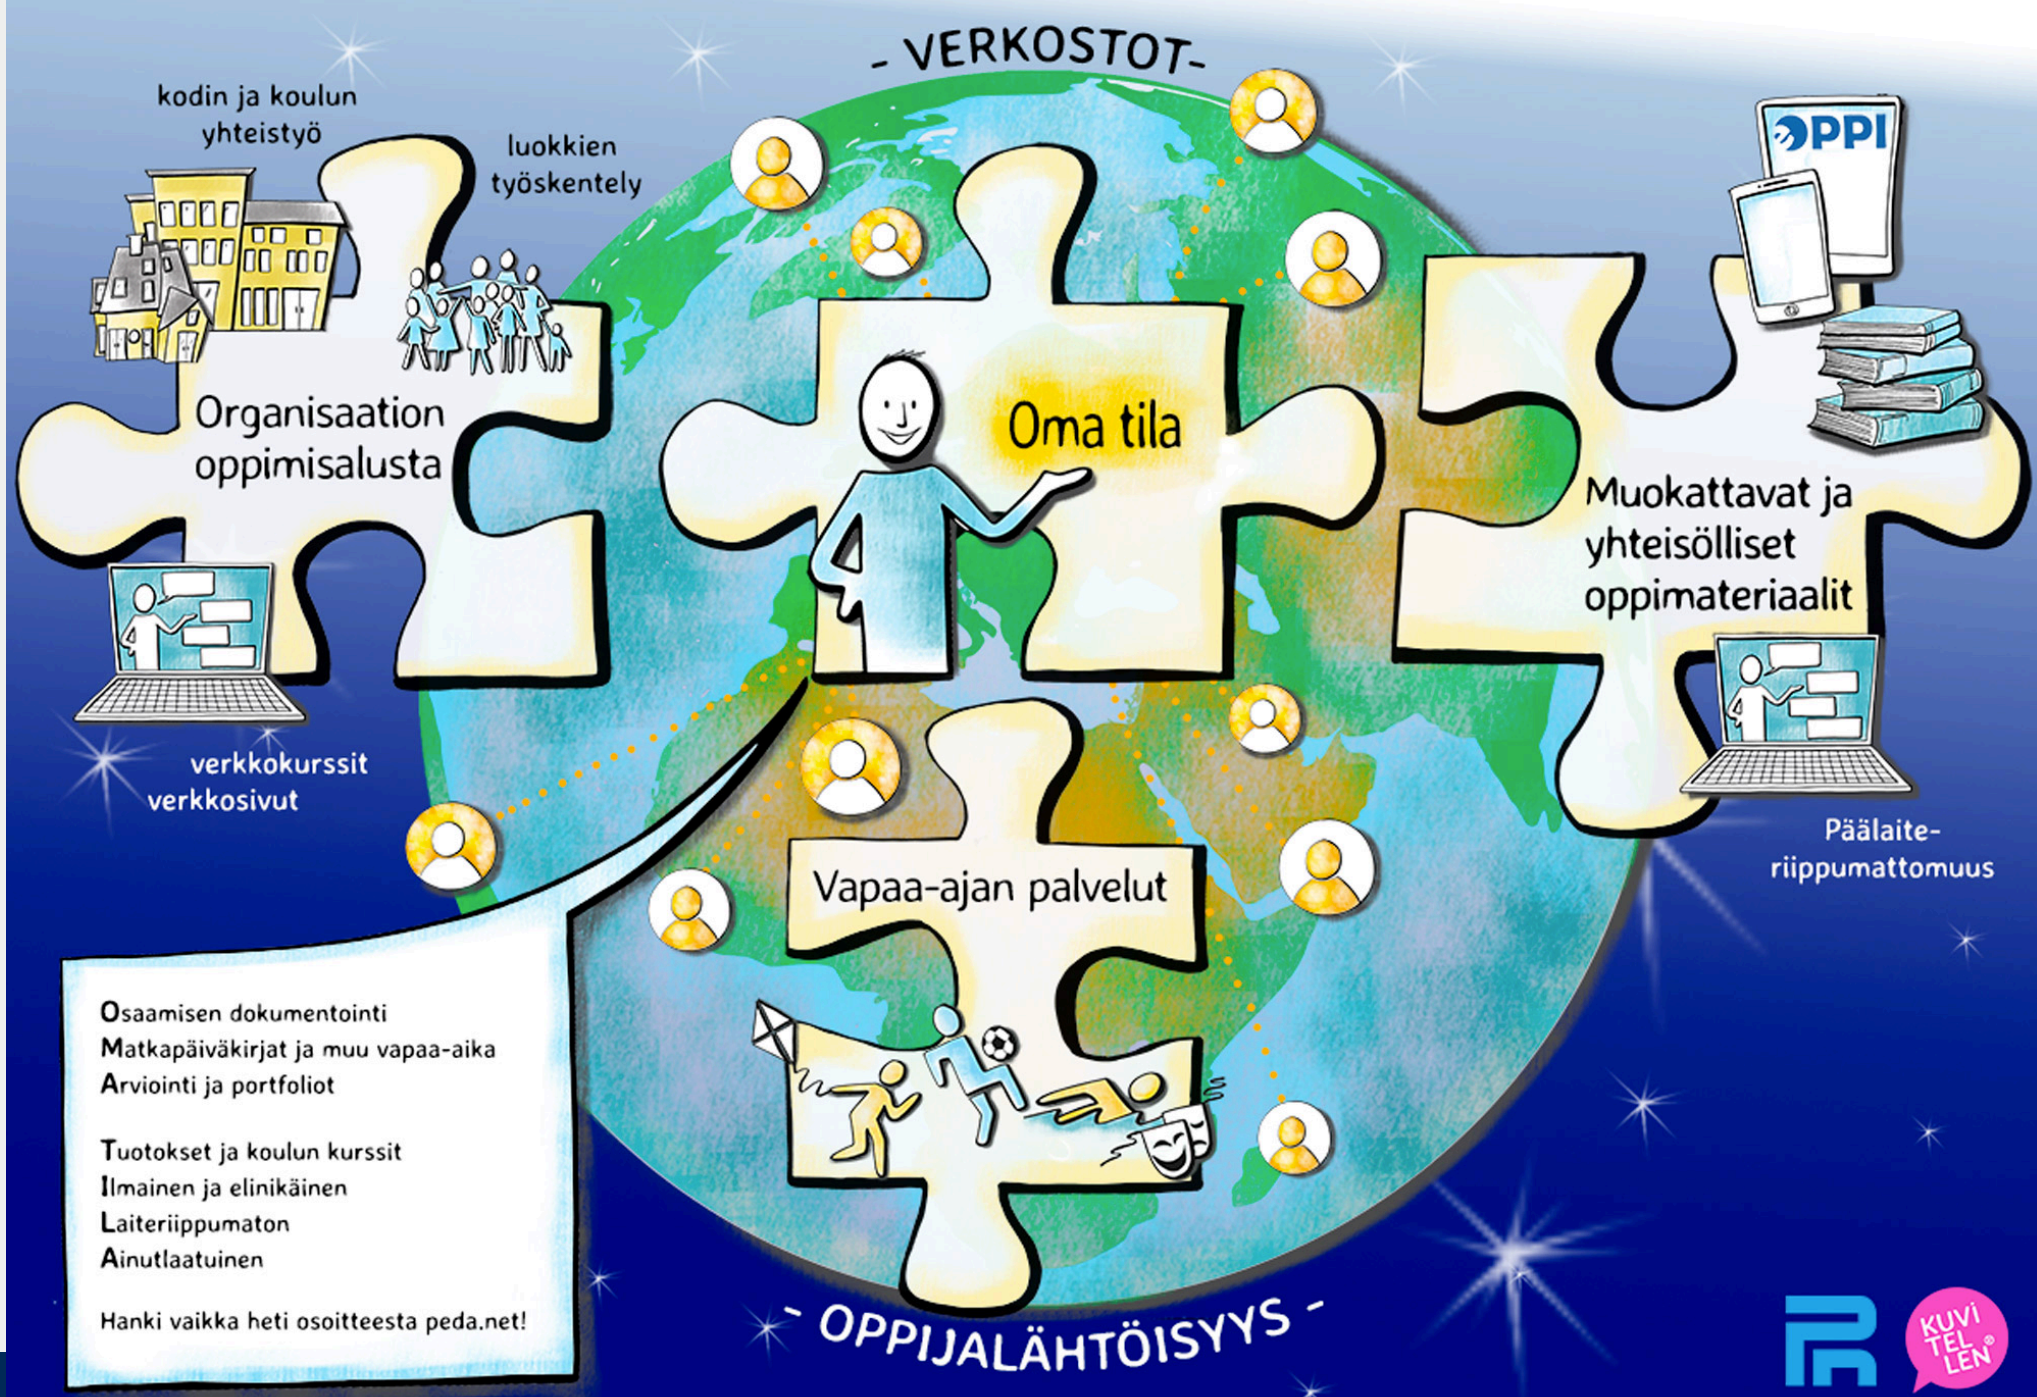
- VERKOSTOT -

kodin ja koulun yhteistyö

luokkien työskentely

Organisaation oppimisalusta

Oma tila

OPPI

Muokattavat ja yhteisölliset oppimateriaalit

verkkokurssit verkkosivut

Päälaite-riippumattomuus

Vapaa-ajan palvelut

Osaamisen dokumentointi
Matkapäiväkirjat ja muu vapaa-aika
Arviointi ja portfoliot

Tuotokset ja koulun kurssit
Ilmainen ja elinikäinen
Laiteriippumaton
Ainutlaatuinen

Hanki vaikka heti osoitteesta peda.net!

- OPPIJALÄHTÖISYYS -

KUVI TEL LEN®